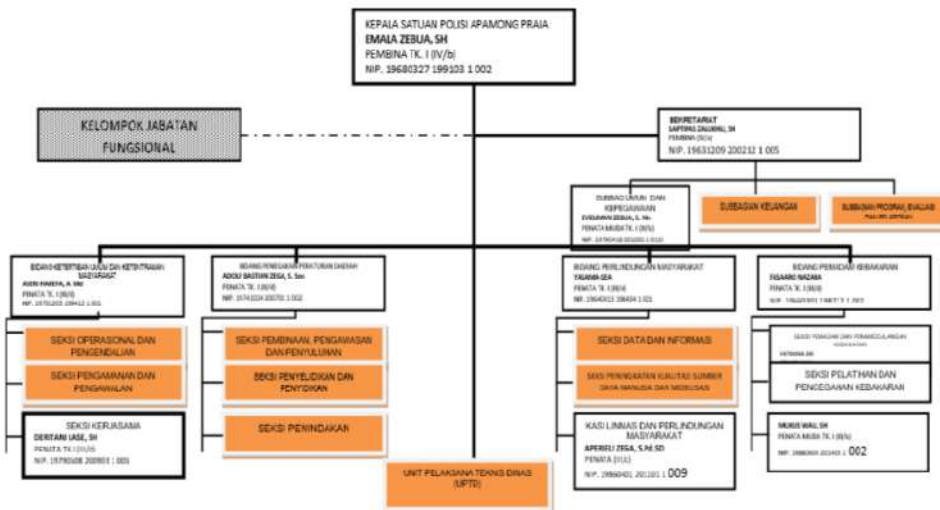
KEPALA SATUAN POLISI APAMONG PRAJA
EMALA ZEBUA, SH
PEMBINA TK. I (IV/b)
NIP. 19680327 199103 1 002

KELOMPOK JABATAN FUNGSIONAL

SEKRETARIAT
SAPTIPAS ZALUKHU, SH
PEMBINA (IV/a)
NIP. 19631209 200212 1 005

SUBBAG UMUM DAN KEPEGAWAIAN
EVELINAN ZEBUA, S. Ne
PENATA MUDA TK. I (III/b)
NIP. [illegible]

SUBBAGIAN KEUANGAN

SUBBAGIAN PROGRAM, EVALUASI
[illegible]

BIDANG KETERTIBAN UMUM DAN KETENTRAMAN MASYARAKAT
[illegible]
PENATA TK. I (III/d)
NIP. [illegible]

SEKSI OPERASIONAL DAN PENGENDALIAN

SEKSI PENGAMANAN DAN PENGAWALAN

SEKSI KERJASAMA
DERITANI LASE, SH
PENATA TK I (III/d)
NIP. 19790508 200903 1 005

BIDANG PENEGAKAN PERATURAN DAERAH
ADOLI BASTIAN ZEGA, S. Sos
PENATA TK. I (III/d)
NIP. 19741024 200701 1 002

SEKSI PEMBINAAN, PENGAWASAN DAN PENYULUHAN

SEKSI PENYELIDIKAN DAN PENYIDIKAN

SEKSI PENINDAKAN

UNIT PELAKSANA TEKNIS DINAS (UPTD)

BIDANG PERLINDUNGAN MASYARAKAT
YAJAMA-SEA
PENATA TK. I (III/d)
NIP. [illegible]

SEKSI DATA DAN INFORMASI

SEKSI PENINGKATAN KUALITAS SUMBER DAYA MANUSIA DAN MOBILISASI

KASI LINMAS DAN PERLINDUNGAN MASYARAKAT
APERIELI ZEGA, S.M.SD
PENATA (III/c)
NIP. 19860401 201101 1 009

BIDANG PEMADAM KEBAKARAN
FASAARO NAZARA
PENATA TK. I (III/d)
NIP. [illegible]

SEKSI PEMADAM DAN PENANGGULANGAN KEBAKARAN
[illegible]

SEKSI PELATIHAN DAN PENCEGAHAN KEBAKARAN

MUKHIWAL SH
PENATA MUDA TK. I (III/b)
NIP. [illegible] 002